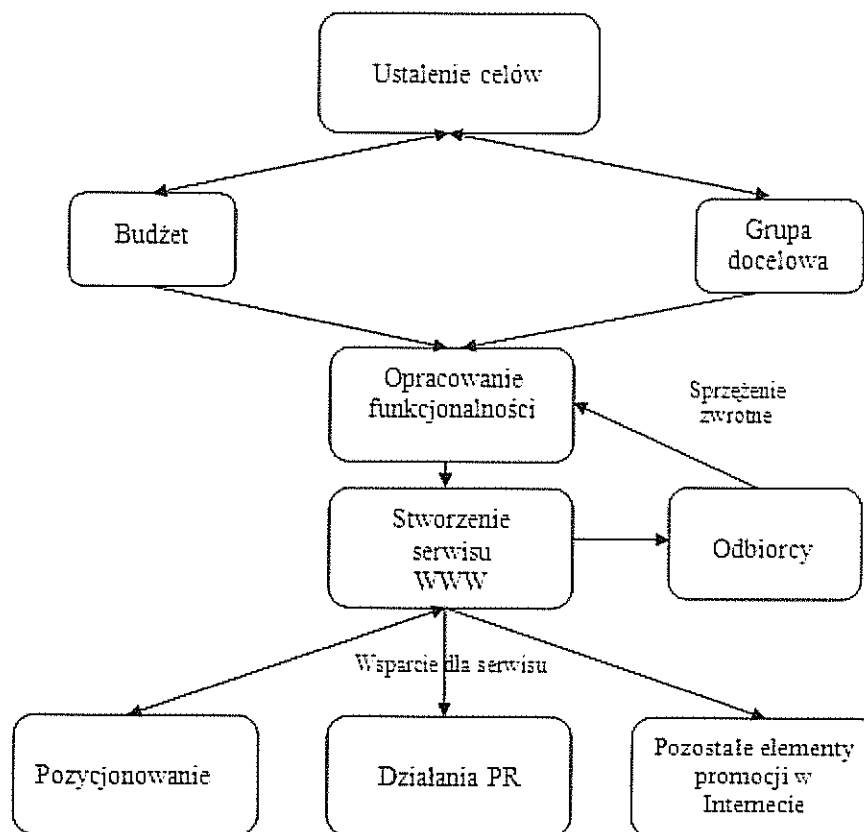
Ustalenie celów

Budżet

Grupa docelowa

Opracowanie funkcjonalności

Sprzężenie zwrotne

Stworzenie serwisu WWW

Odbiorcy

Wsparcie dla serwisu

Pozycjonowanie

Działania PR

Pozostałe elementy promocji w Internecie